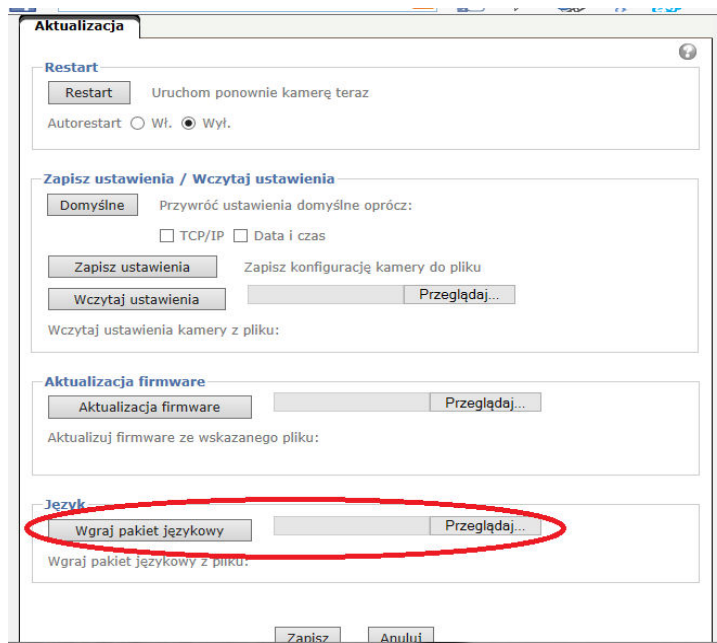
Aktualizacja

Restart

Restart Uruchom ponownie kamerę teraz

Autorestart ○ Wł. ◉ Wył.

Zapisz ustawienia / Wczytaj ustawienia

Domyślne Przywróć ustawienia domyślne oprócz:

☐ TCP/IP ☐ Data i czas

Zapisz ustawienia Zapisz konfigurację kamery do pliku

Wczytaj ustawienia Przeglądaj...

Wczytaj ustawienia kamery z pliku:

Aktualizacja firmware

Aktualizacja firmware Przeglądaj...

Aktualizuj firmware ze wskazanego pliku:

Język

Wgraj pakiet językowy Przeglądaj...

Wgraj pakiet językowy z pliku:

Zapisz Anuluj